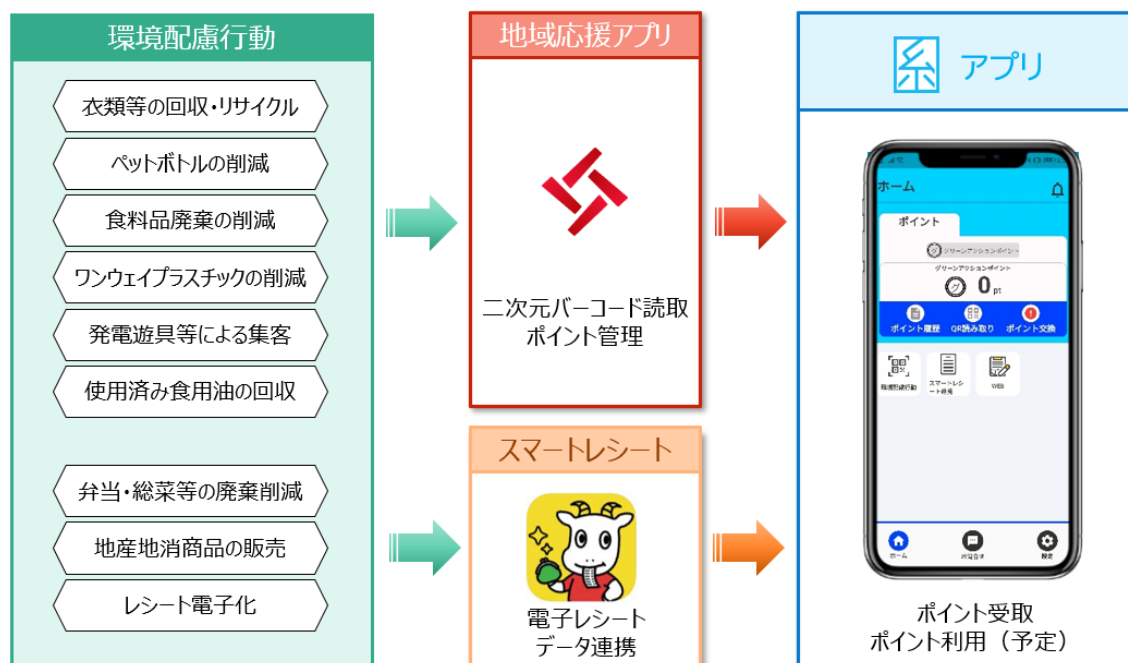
環境配慮行動

衣類等の回収・リサイクル

ペットボトルの削減

食料品廃棄の削減

ワンウェイプラスチックの削減

発電遊具等による集客

使用済み食用油の回収

弁当・総菜等の廃棄削減

地産地消商品の販売

レシート電子化

地域応援アプリ

二次元バーコード読取
ポイント管理

スマートレシート

電子レシート
データ連携

糸 アプリ

ホーム

ポイント

グリーンアクションポイント

グリーンアクションポイント

0 pt

ポイント履歴 QR読み取り ポイント交換

環境配慮行動 スマートレシート利用 WEB

ホーム 問合せ 設定

ポイント受取
ポイント利用（予定）